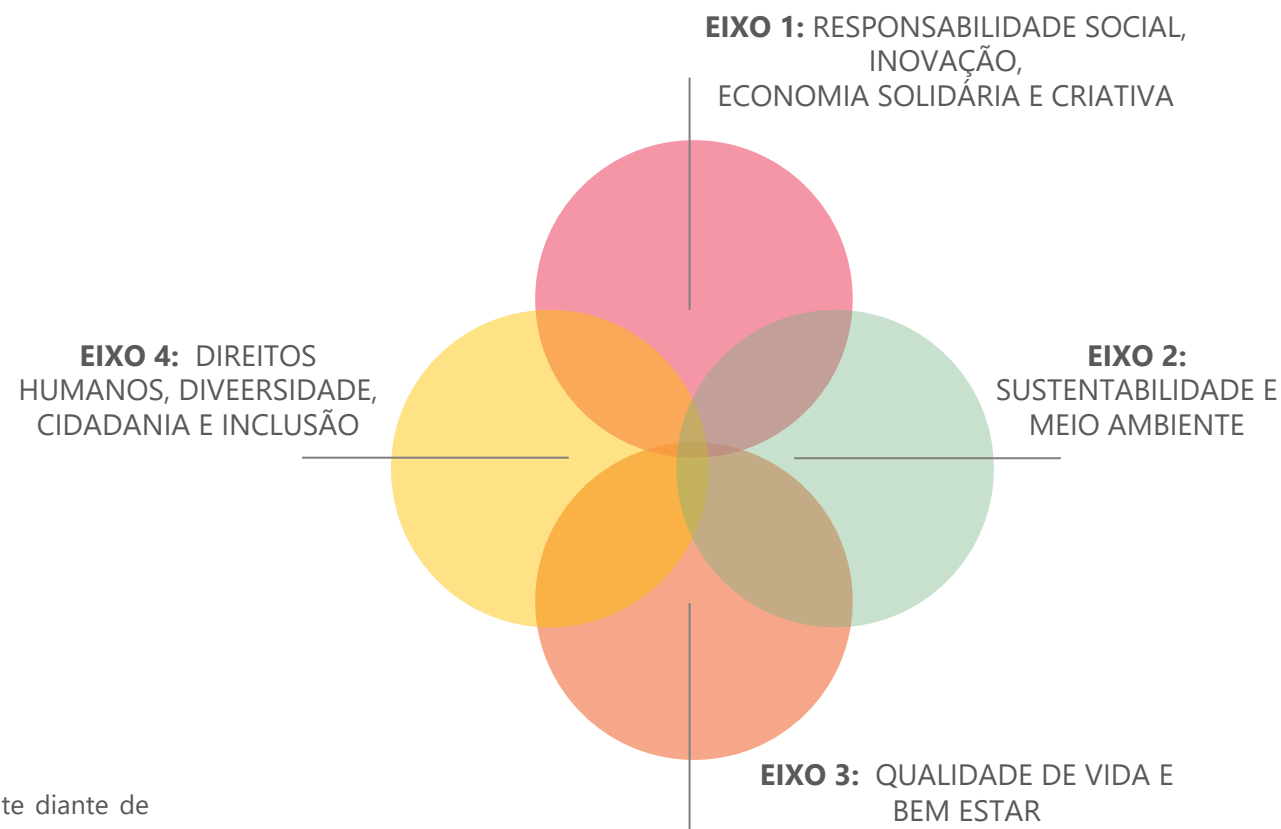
**EIXO 1:** RESPONSABILIDADE SOCIAL, INOVAÇÃO, ECONOMIA SOLIDÁRIA E CRIATIVA

**EIXO 4:** DIREITOS HUMANOS, DIVEERSIDADE, CIDADANIA E INCLUSÃO

**EIXO 2:** SUSTENTABILIDADE E MEIO AMBIENTE

**EIXO 3:** QUALIDADE DE VIDA E BEM ESTAR

te diante de